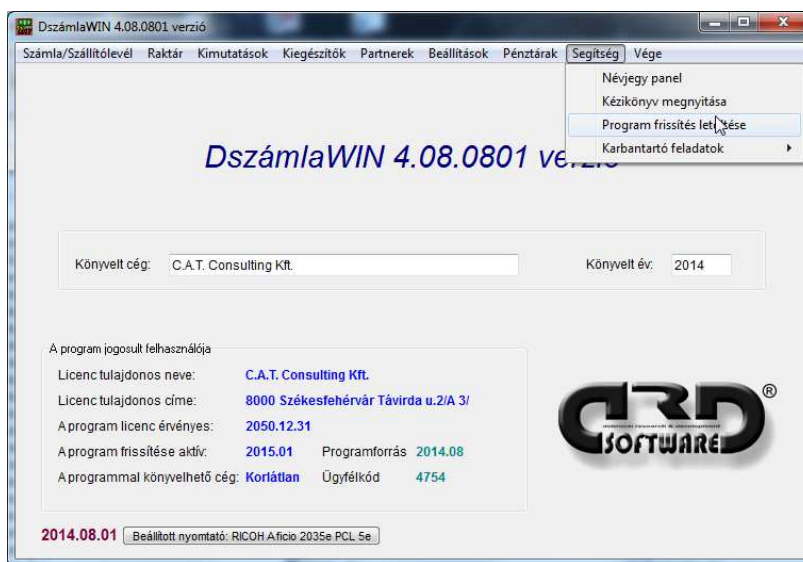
DszámlaWIN 4.08.0801 verzió

Számla/Szállítólevél Raktár Kimutatások Kiegészítők Partnerek Beállítások Pénztárak Segítség Vége

Névjegy panel
Kézikönyv megnyitása
Program frissítés let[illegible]tése
Karbantartó feladatok

DszámlaWIN 4.08.0801 ve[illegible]

Könyvelt cég: C.A.T. Consulting Kft.

Könyvelt év: 2014

A program jogosult felhasználója

Licenc tulajdonos neve: C.A.T. Consulting Kft.
Licenc tulajdonos címe: 8000 Székesfehérvár Távirda u.2/A 3/
A program licenc érvényes: 2050.12.31
A program frissítése aktív: 2015.01 Programforrás 2014.08
A programmal könyvelhető cég: Korlátlan Ügyfélkód 4754

CRD SOFTWARE ®

2014.08.01 Beállított nyomtató: RICOH Aficio 2035e PCL 5e